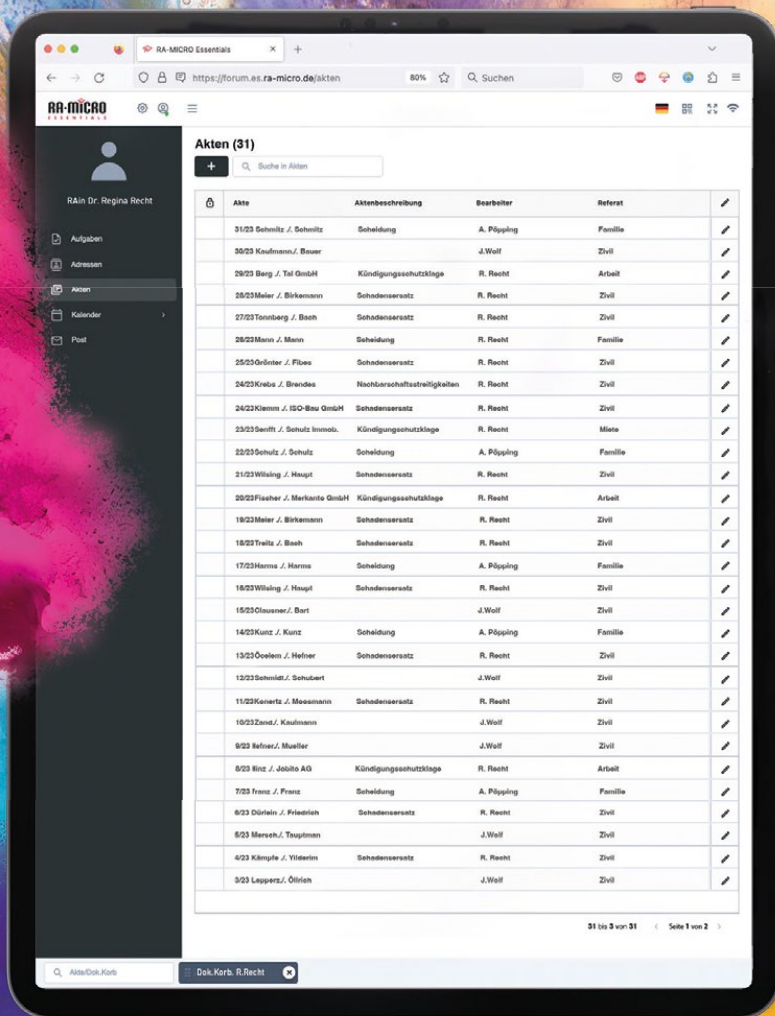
RA-MICRO Essentials

https://forum.es.ra-micro.de/akten

80%

Suchen

RA-MICRO ESSENTIALS

RAin Dr. Regina Recht

Aufgaben

Adressen

Akten

Kalender

Post

Akten (31)

+

Suche in Akten

| | Akte | Aktenbeschreibung | Bearbeiter | Referat |
|---|---|---|---|---|
| | 31/23 Schmitz ./. Schmitz | Scheidung | A. Pöpping | Familie |
| | 30/23 Kaufmann./. Bauer | | J.Wolf | Zivil |
| | 29/23 Berg ./. Tal GmbH | Kündigungsschutzklage | R. Recht | Arbeit |
| | 28/23 Meier ./. Birkemann | Schadensersatz | R. Recht | Zivil |
| | 27/23 Tonnberg ./. Bach | Schadensersatz | R. Recht | Zivil |
| | 26/23 Mann ./. Mann | Scheidung | R. Recht | Familie |
| | 25/23 Grönter ./. Fibes | Schadensersatz | R. Recht | Zivil |
| | 24/23 Krebs ./. Brendes | Nachbarschaftsstreitigkeiten | R. Recht | Zivil |
| | 24/23 Klemm ./. ISO-Bau GmbH | Schadensersatz | R. Recht | Zivil |
| | 23/23 Senfft ./. Schulz Immob. | Kündigungsschutzklage | R. Recht | Miete |
| | 22/23 Schulz ./. Schulz | Scheidung | A. Pöpping | Familie |
| | 21/23 Wilsing ./. Haupt | Schadensersatz | R. Recht | Zivil |
| | 20/23 Fischer ./. Merkante GmbH | Kündigungsschutzklage | R. Recht | Arbeit |
| | 19/23 Meier ./. Birkemann | Schadensersatz | R. Recht | Zivil |
| | 18/23 Treitz ./. Bach | Schadensersatz | R. Recht | Zivil |
| | 17/23 Harms ./. Harms | Scheidung | A. Pöpping | Familie |
| | 16/23 Wilsing ./. Haupt | Schadensersatz | R. Recht | Zivil |
| | 15/23 Clausner./. Bart | | J.Wolf | Zivil |
| | 14/23 Kunz ./. Kunz | Scheidung | A. Pöpping | Familie |
| | 13/23 Öcelem ./. Hefner | Schadensersatz | R. Recht | Zivil |
| | 12/23 Schmidt./. Schubert | | J.Wolf | Zivil |
| | 11/23 Konertz ./. Moesmann | Schadensersatz | R. Recht | Zivil |
| | 10/23 Zand./. Kaufmann | | J.Wolf | Zivil |
| | 9/23 Hefner./. Mueller | | J.Wolf | Zivil |
| | 8/23 Ilnz ./. Jöbite AG | Kündigungsschutzklage | R. Recht | Arbeit |
| | 7/23 franz ./. Franz | Scheidung | A. Pöpping | Familie |
| | 6/23 Dürlein ./. Friedrich | Schadensersatz | R. Recht | Zivil |
| | 5/23 Mersch./. Tauptman | | J.Wolf | Zivil |
| | 4/23 Kämpfe ./. Yilderim | Schadensersatz | R. Recht | Zivil |
| | 3/23 Lepperz./. Öllrich | | J.Wolf | Zivil |

31 bis 3 von 31

Seite 1 von 2

Akte/Dok.Korb

Dok.Korb. R.Recht